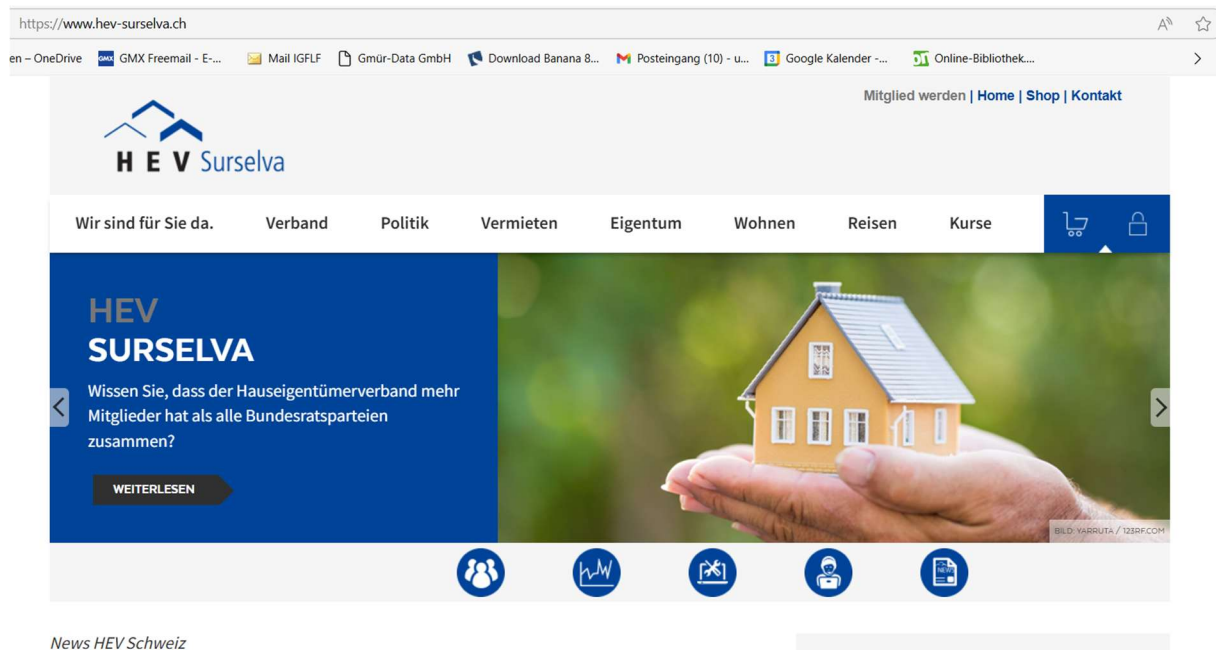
https://www.hev-surselva.ch

en – OneDrive GMX Freemail - E-... Mail IGFLF Gmür-Data GmbH Download Banana 8... Posteingang (10) - u... Google Kalender -... Online-Bibliothek....

Mitglied werden | Home | Shop | Kontakt

HEV Surselva

Wir sind für Sie da. Verband Politik Vermieten Eigentum Wohnen Reisen Kurse

HEV
SURSELVA

Wissen Sie, dass der Hauseigentümerverband mehr Mitglieder hat als alle Bundesratsparteien zusammen?

WEITERLESEN

BILD: YARRUTA / 123RF.COM

News HEV Schweiz